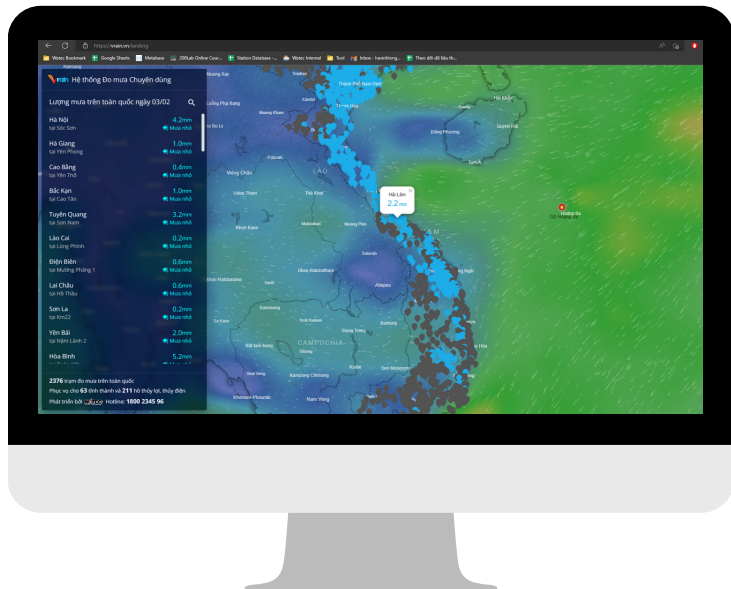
https://vrain.vn/landing

Watec Bookmark | Google Sheets | Metabase | 200Lab Online Cour... | Station Database - ... | Watec Internal | Tool | Inbox - haianhtong... | Theo dõi độ lâu th...

Vrain Hệ thống Đo mưa Chuyên dùng

Lượng mưa trên toàn quốc ngày 03/02

Hà Nội tại Sóc Sơn 4.2mm Mưa nhỏ
Hà Giang tại Yên Phong 1.0mm Mưa nhỏ
Cao Bằng tại Yên Thổ 0.4mm Mưa nhỏ
Bắc Kạn tại Cao Tân 1.0mm Mưa nhỏ
Tuyên Quang tại Sơn Nam 3.2mm Mưa nhỏ
Lào Cai tại Lùng Phình 0.2mm Mưa nhỏ
Điện Biên tại Mường Phăng 1 0.6mm Mưa nhỏ
Lai Châu tại Hồ Thầu 0.6mm Mưa nhỏ
Sơn La tại Km22 0.2mm Mưa nhỏ
Yên Bái tại Nậm Lành 2 2.0mm Mưa nhỏ
Hòa Bình 5.2mm

2376 trạm đo mưa trên toàn quốc
Phục vụ cho 63 tỉnh thành và 211 hồ thủy lợi, thủy điện
Phát triển bởi Hotline: 1800 2345 96

Hải Lăng
2.2 mm

LÀO
CAMPUCHIA
Hoàng Sa